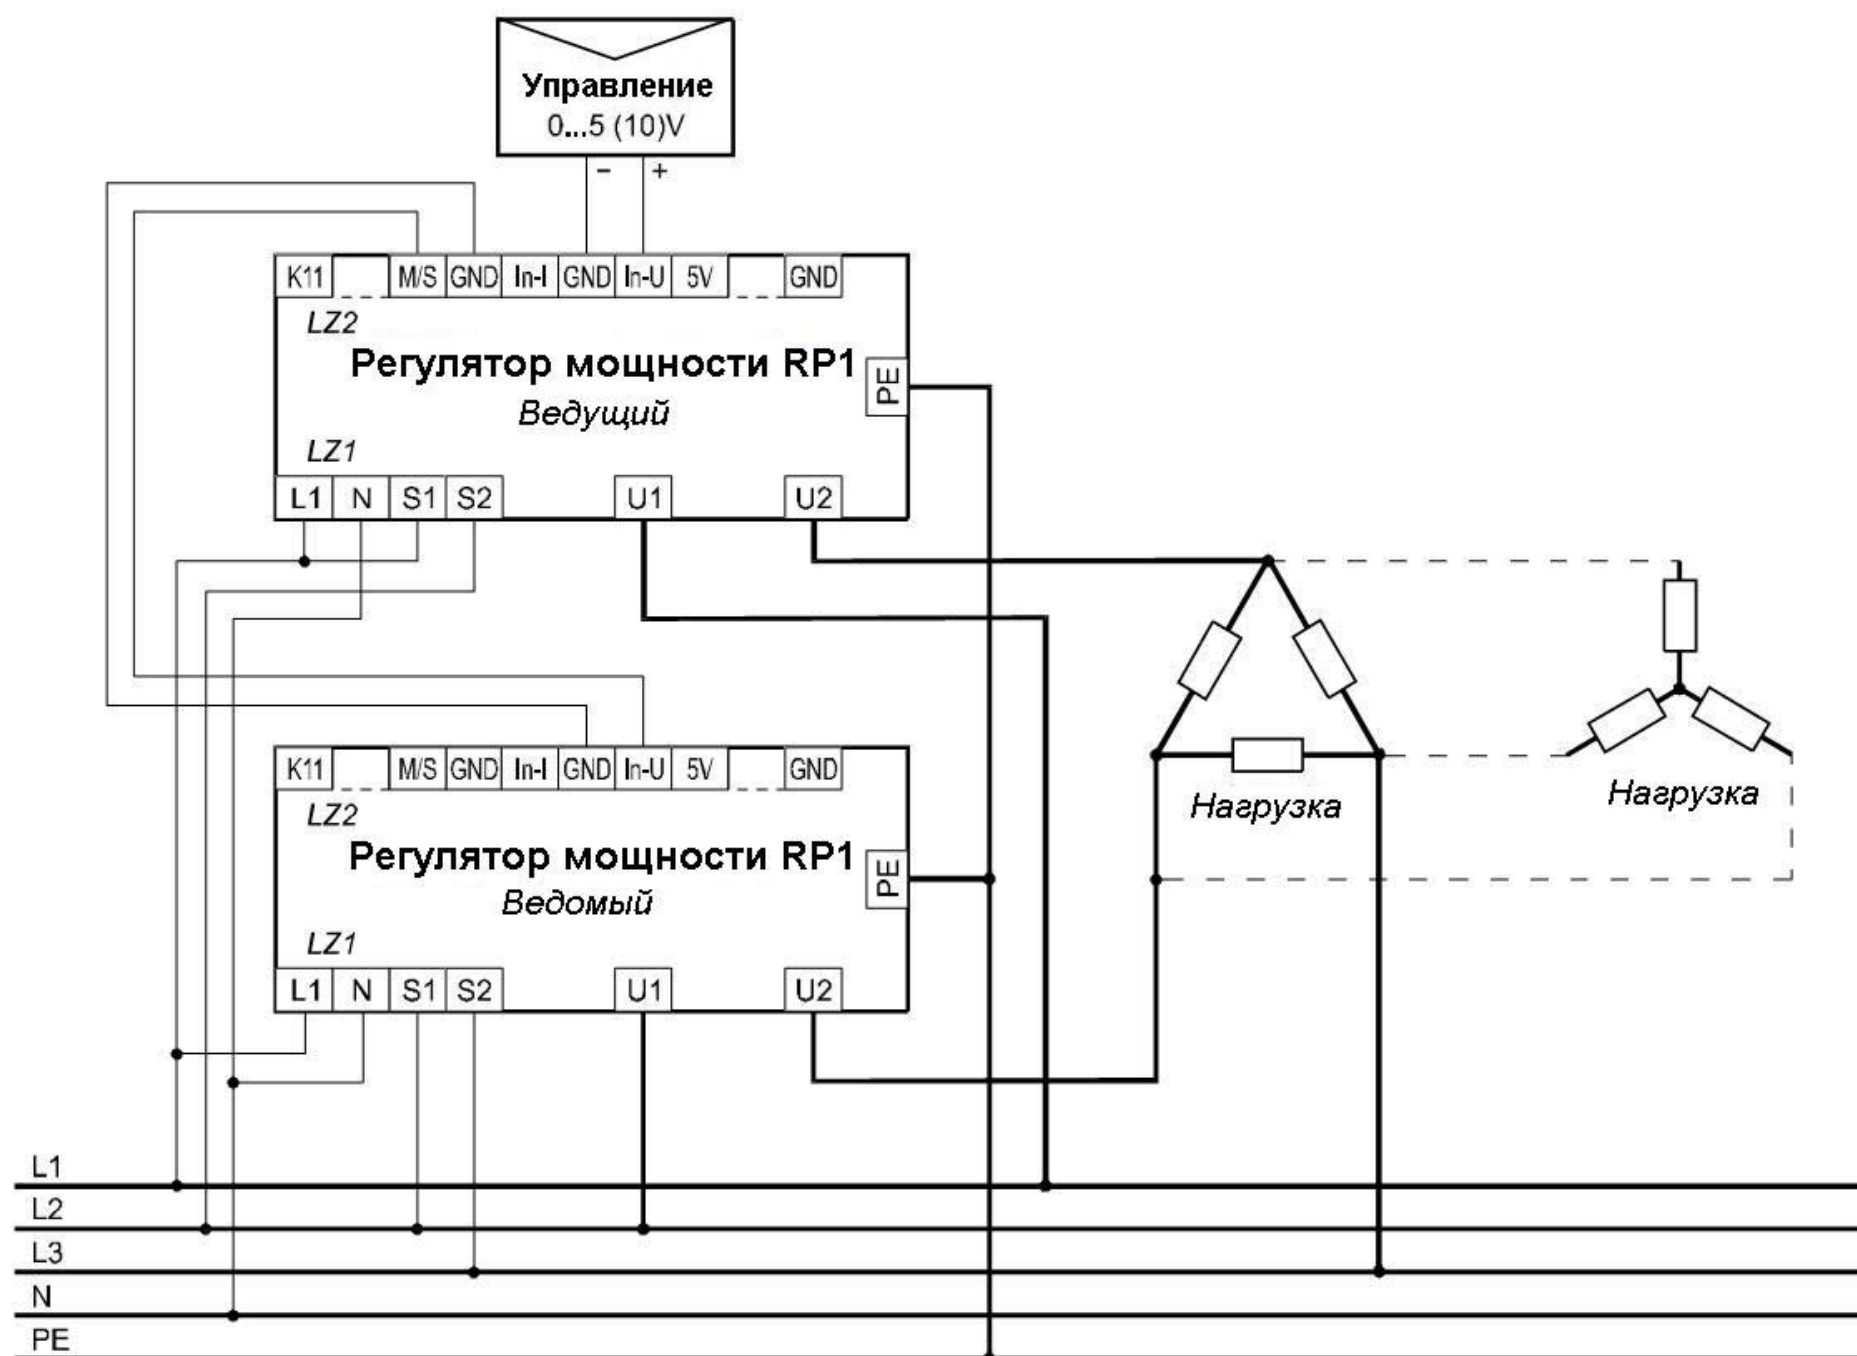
Управление
0...5 (10)V
–
+

K11
M/S
GND
In-I
GND
In-U
5V
GND
LZ2
Регулятор мощности RP1
Ведущий
PE
LZ1
L1
N
S1
S2
U1
U2

K11
M/S
GND
In-I
GND
In-U
5V
GND
LZ2
Регулятор мощности RP1
Ведомый
PE
LZ1
L1
N
S1
S2
U1
U2

Нагрузка
Нагрузка

L1
L2
L3
N
PE